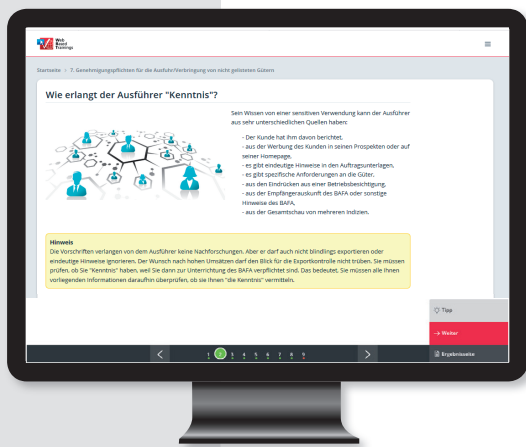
Web Based Trainings

Startseite > 7. Genehmigungspflichten für die Ausfuhr/Verbringung von nicht gelisteten Gütern

Wie erlangt der Ausführer "Kenntnis"?

Sein Wissen von einer sensitiven Verwendung kann der Ausführer aus sehr unterschiedlichen Quellen haben:

- Der Kunde hat ihm davon berichtet,
- aus der Werbung des Kunden in seinen Prospekten oder auf seiner Homepage,
- es gibt eindeutige Hinweise in den Auftragsunterlagen,
- es gibt spezifische Anforderungen an die Güter,
- aus den Eindrücken aus einer Betriebsbesichtigung,
- aus der Empfängerauskunft des BAFA oder sonstige Hinweise des BAFA,
- aus der Gesamtschau von mehreren Indizien.

Hinweis
Die Vorschriften verlangen von dem Ausführer keine Nachforschungen. Aber er darf auch nicht blindlings exportieren oder eindeutige Hinweise ignorieren. Der Wunsch nach hohen Umsätzen darf den Blick für die Exportkontrolle nicht trüben. Sie müssen prüfen, ob Sie "Kenntnis" haben, weil Sie dann zur Unterrichtung des BAFA verpflichtet sind. Das bedeutet, Sie müssen alle Ihnen vorliegenden Informationen daraufhin überprüfen, ob sie Ihnen "die Kenntnis" vermitteln.

Tipp

→ Weiter

1 2 3 4 5 6 7 8 9

Ergebnisseite